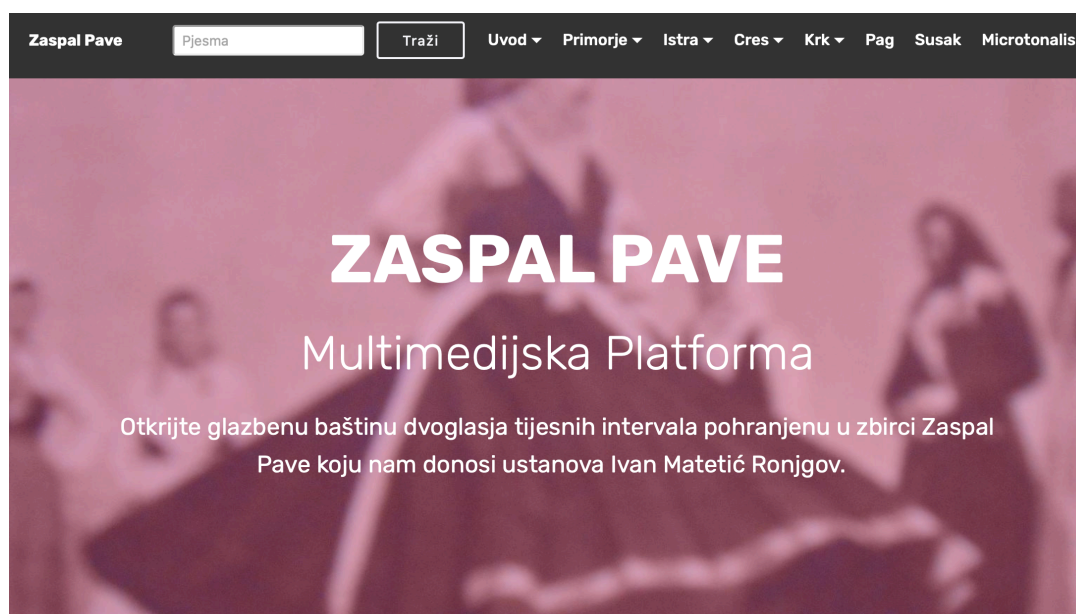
Zaspal Pave Pjesma Traži Uvod Primorje Istra Cres Krk Pag Susak Microtonalis

ZASPAL PAVE

Multimedijska Platforma

Otkrijte glazbenu baštinu dvoglasja tijesnih intervala pohranjenu u zbirci Zaspal Pave koju nam donosi ustanova Ivan Matetić Ronjgov.